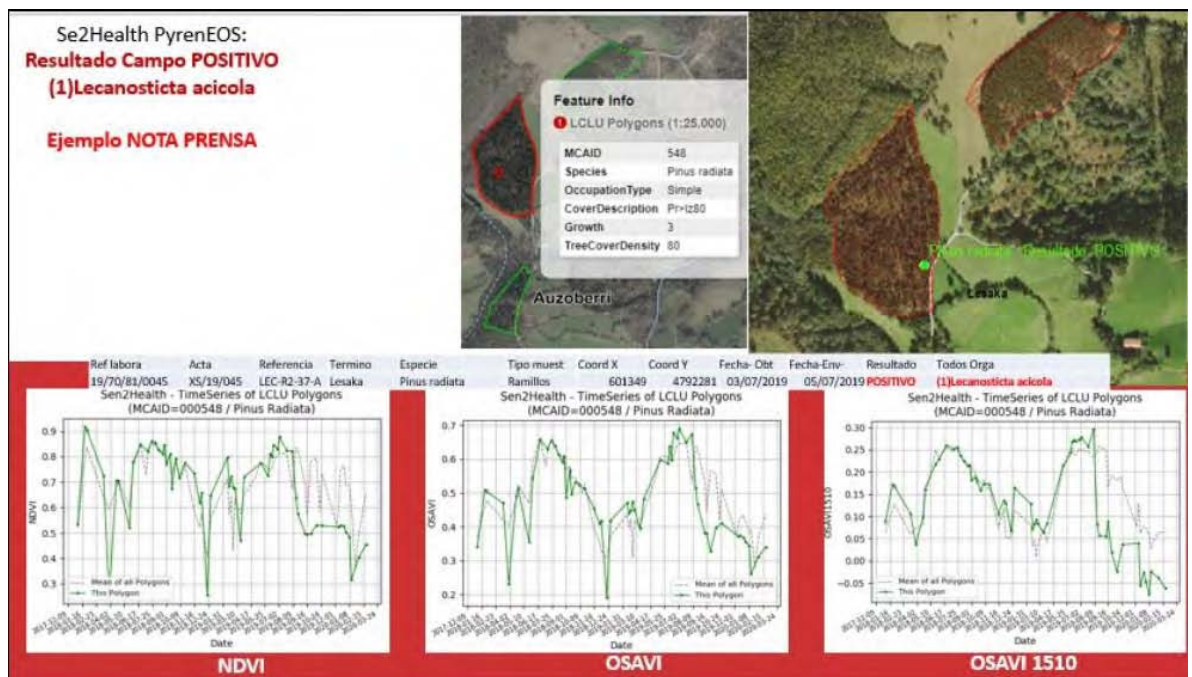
Se2Health PyrenEOS:
Resultado Campo POSITIVO
(1)Lecanosticta acicola

Ejemplo NOTA PRENSA

Feature Info
LCLU Polygons (1:25,000)

| MCAID | 548 |
|---|---|
| Species | Pinus radiata |
| OccupationType | Simple |
| CoverDescription | Pr>Iz80 |
| Growth | 3 |
| TreeCoverDensity | 80 |

Auzoberri

Pinus radiata - Resultado POSITIVO

Lesaka

| Ref labora | Acta | Referencia | Termino | Especie | Tipo muest | Coord X | Coord Y | Fecha- Obt | Fecha-Env- | Resultado | Todos Orga |
|---|---|---|---|---|---|---|---|---|---|---|---|
| 19/70/81/0045 | XS/19/045 | LEC-R2-37-A | Lesaka | Pinus radiata | Ramillos | 601349 | 4792281 | 03/07/2019 | 05/07/2019 | POSITIVO | (1)Lecanosticta acicola |

Sen2Health - TimeSeries of LCLU Polygons
(MCAID=000548 / Pinus Radiata)
NDVI
0.9 0.8 0.7 0.6 0.5 0.4 0.3
Mean of all Polygons
This Polygon
Date
NDVI

Sen2Health - TimeSeries of LCLU Polygons
(MCAID=000548 / Pinus Radiata)
OSAVI
0.7 0.6 0.5 0.4 0.3 0.2
Mean of all Polygons
This Polygon
Date
OSAVI

Sen2Health - TimeSeries of LCLU Polygons
(MCAID=000548 / Pinus Radiata)
OSAVI1510
0.30 0.25 0.20 0.15 0.10 0.05 0.00 -0.05
Mean of all Polygons
This Polygon
Date
OSAVI 1510